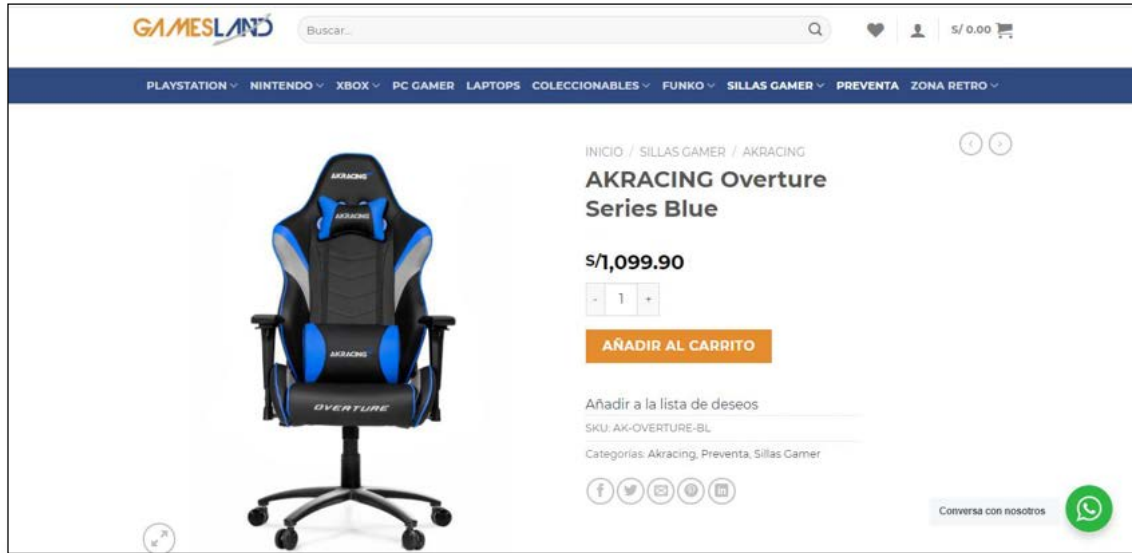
GAMESLAND

Buscar...

S/ 0.00

PLAYSTATION NINTENDO XBOX PC GAMER LAPTOPS COLECCIONABLES FUNKO SILLAS GAMER PREVENTA ZONA RETRO

INICIO / SILLAS GAMER / AKRACING

AKRACING Overture Series Blue

S/1,099.90

- 1 +

AÑADIR AL CARRITO

Añadir a la lista de deseos

SKU: AK-OVERTURE-BL

Categorías: Akracing, Preventa, Sillas Gamer

AKRACING

AKRACING

AKRACING

OVERTURE

Conversa con nosotros